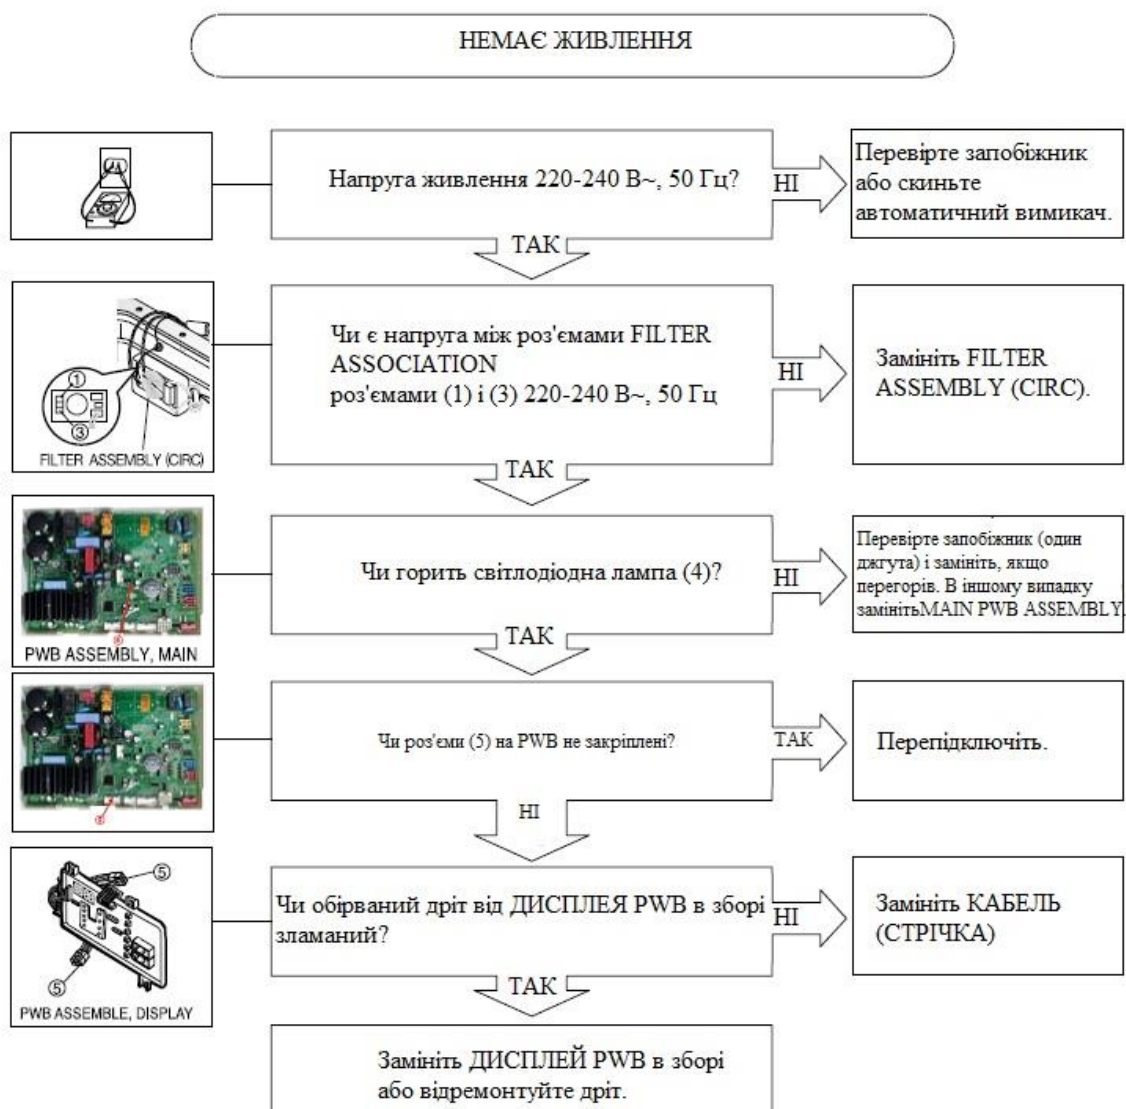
НЕМАЄ ЖИВЛЕННЯ

Напруга живлення 220-240 В~, 50 Гц?

НІ

Перевірте запобіжник або скиньте автоматичний вимикач.

ТАК

①

③

FILTER ASSEMBLY (CIRC)

Чи є напруга між роз'ємами FILTER ASSOCIATION роз'ємами (1) і (3) 220-240 В~, 50 Гц

НІ

Замініть FILTER ASSEMBLY (CIRC).

ТАК

PWB ASSEMBLY, MAIN

Чи горить світлодіодна лампа (4)?

НІ

Перевірте запобіжник (один джгута) і замініть, якщо перегорів. В іншому випадку замінітьMAIN PWB ASSEMBLY.

ТАК

Чи роз'єми (5) на PWB не закріплені?

ТАК

Перепідключіть.

НІ

⑤

⑤

PWB ASSEMBLE, DISPLAY

Чи обірваний дріт від ДИСПЛЕЯ PWB в зборі зламаний?

НІ

Замініть КАБЕЛЬ (СТРІЧКА)

ТАК

Замініть ДИСПЛЕЙ PWB в зборі або відремонтуйте дріт.